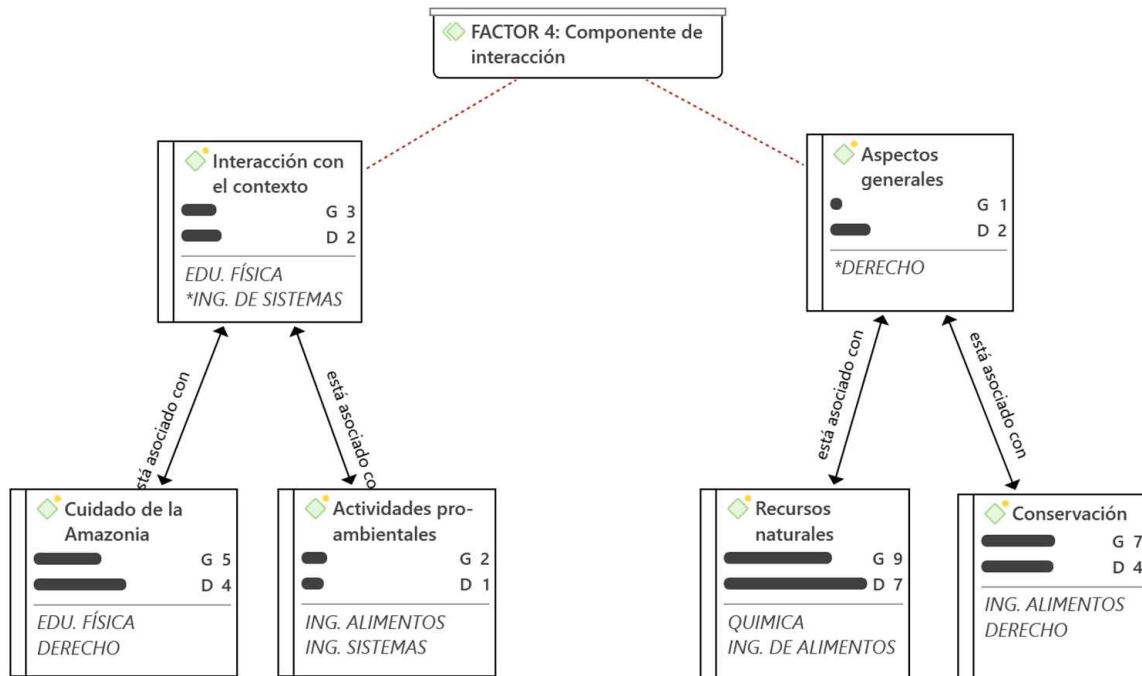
FACTOR 4: Componente de interacción

Interacción con el contexto
G 3
D 2
EDU. FÍSICA
*ING. DE SISTEMAS

Aspectos generales
G 1
D 2
*DERECHO

está asociado con

está asociado co

está asociado con

está asociado con

Cuidado de la Amazonia
G 5
D 4
EDU. FÍSICA
DERECHO

Actividades pro-ambientales
G 2
D 1
ING. ALIMENTOS
ING. SISTEMAS

Recursos naturales
G 9
D 7
QUIMICA
ING. DE ALIMENTOS

Conservación
G 7
D 4
ING. ALIMENTOS
DERECHO